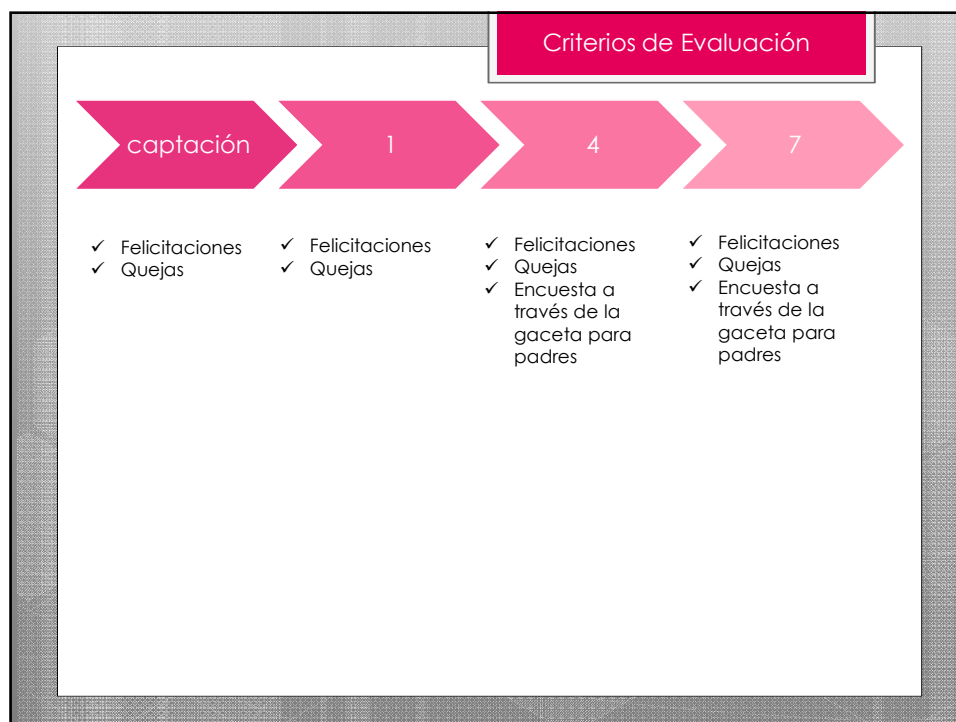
Criterios de Evaluación

captación

1

4

7

✓ Felicitaciones
✓ Quejas

✓ Felicitaciones
✓ Quejas

✓ Felicitaciones
✓ Quejas
✓ Encuesta a través de la gaceta para padres

✓ Felicitaciones
✓ Quejas
✓ Encuesta a través de la gaceta para padres